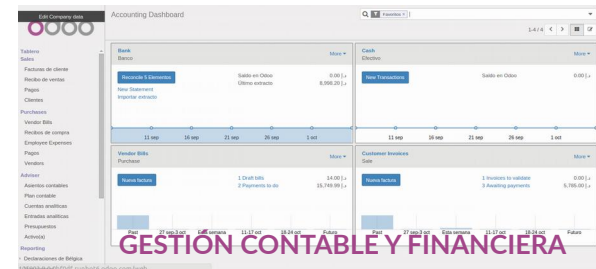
Edit Company data

Accounting Dashboard

Favorites

1-4 / 4

Tablero
Sales
Facturas de cliente
Recibo de ventas
Pagos
Clientes
Purchases
Vendor Bills
Recibos de compra
Employee Expenses
Pagos
Vendors
Adviser
Asientos contables
Plan contable
Cuentas analíticas
Entradas analíticas
Presupuestos
Activo(s)
Reporting
Declaraciones de Bélgica

Bank
Banco
More ▾
Reconcile 5 Elementos
Saldo en Odoo 0.00 [.
Último extracto 6,998.20 [.
New Statement
Importar extracto
11 sep 16 sep 21 sep 26 sep 1 oct

Cash
Efectivo
More ▾
New Transactions
Saldo en Odoo 0.00 [.
11 sep 16 sep 21 sep 26 sep 1 oct

Vendor Bills
Purchase
More ▾
Nueva factura
1 Draft bills 14.00 [.
2 Payments to do 15,749.99 [.
Past 27 sep-3 oct Esta semana 11-17 oct 18-24 oct Future

Customer Invoices
Sale
More ▾
Nueva factura
1 Invoices to validate 0.00 [.
3 Awaiting payments 5,785.00 [.
Past 27 sep-3 oct Esta semana 11-17 oct 18-24 oct Future

GESTIÓN CONTABLE Y FINANCIERA